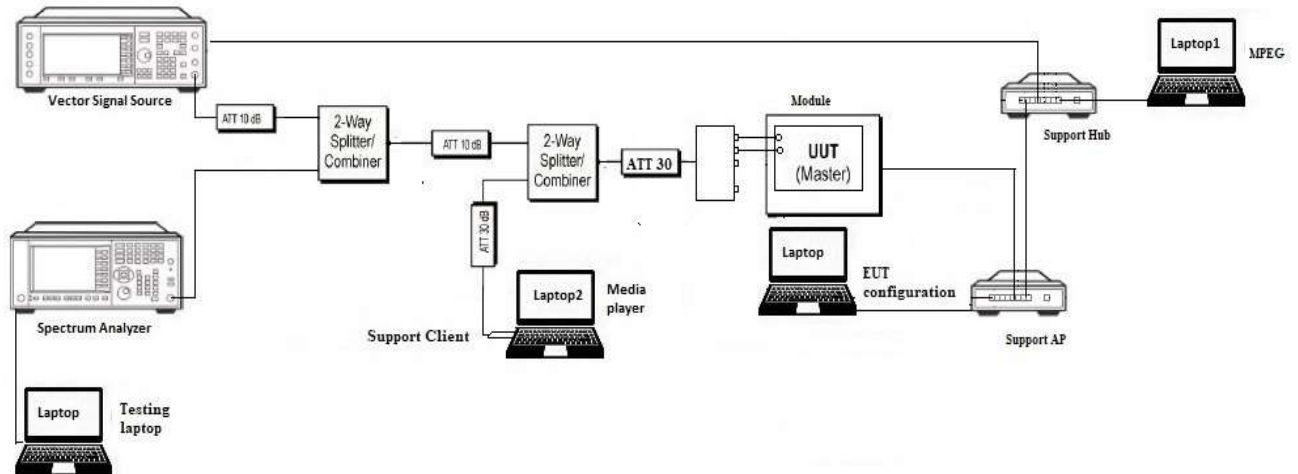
Laptop1
MPEG
Vector Signal Source
ATT 10 dB
2-Way Splitter/ Combiner
ATT 10 dB
2-Way Splitter/ Combiner
ATT 30
Module
UUT
(Master)
Support Hub
ATT 30 dB
Laptop
EUT configuration
Spectrum Analyzer
Laptop2
Media player
Support Client
Support AP
Laptop
Testing laptop